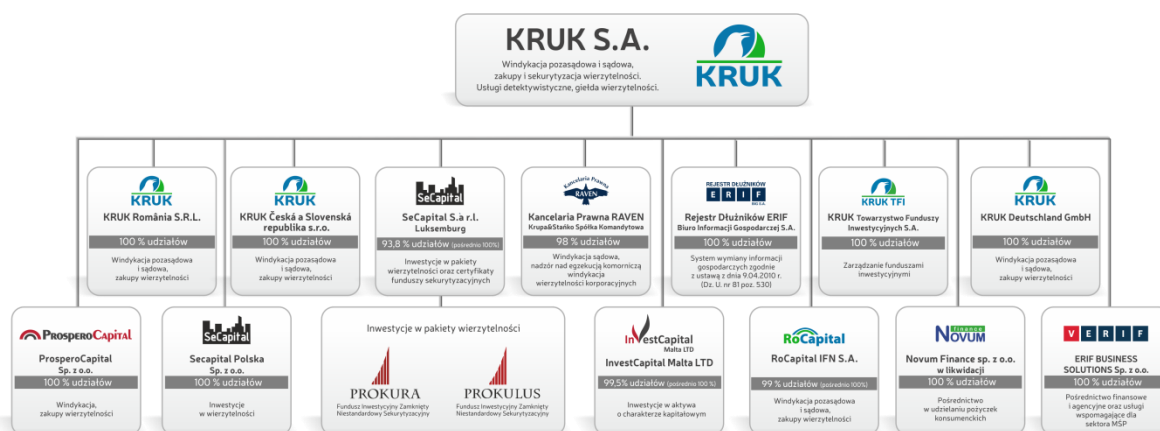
KRUK S.A.

Windykacja pozasądowa i sądowa, zakupy i sekurytyzacja wierzytelności. Usługi detektywistyczne, giełda wierzytelności.

KRUK

KRUK

KRUK România S.R.L.

100 % udziałów

Windykacja pozasądowa i sądowa, zakupy wierzytelności

KRUK

KRUK Česká a Slovenská republika s.r.o.

100 % udziałów

Windykacja pozasądowa i sądowa, zakupy wierzytelności

SeCapital

SeCapital S.à r.l. Luksemburg

93,8 % udziałów (pośrednio 100%)

Inwestycje w pakiety wierzytelności oraz certyfikaty funduszy sekurytyzacyjnych

Kancelaria Prawna RAVEN

Kancelaria Prawna RAVEN Krupa&Stańko Spółka Komandytowa

98 % udziałów

Windykacja sądowa, nadzór nad egzekucją komorniczą windykacja wierzytelności korporacyjnych

REJESTR DŁUŻNIKÓW ERIF BIG S.A.

Rejestr Dłużników ERIF Biuro Informacji Gospodarczej S.A.

100 % udziałów

System wymiany informacji gospodarczych zgodnie z ustawą z dnia 9.04.2010 r. (Dz. U. nr 81 poz. 530)

KRUK TFI

KRUK Towarzystwo Funduszy Inwestycyjnych S.A.

100 % udziałów

Zarządzanie funduszami inwestycyjnymi

KRUK

KRUK Deutschland GmbH

100 % udziałów

Windykacja pozasądowa i sądowa, zakupy wierzytelności

ProsperoCapital

ProsperoCapital Sp. z o.o.

100 % udziałów

Windykacja, zakupy wierzytelności

SeCapital

Secapital Polska Sp. z o.o.

100 % udziałów

Inwestycje w wierzytelności

Inwestycje w pakiety wierzytelności

PROKURA Fundusz Inwestycyjny Zamknięty Niestandardowy Sekurytyzacyjny

PROKULUS Fundusz Inwestycyjny Zamknięty Niestandardowy Sekurytyzacyjny

InvestCapital Malta LTD

InvestCapital Malta LTD

99,5% udziałów (pośrednio 100 %)

Inwestycje w aktywa o charakterze kapitałowym

RoCapital

RoCapital IFN S.A.

99 % udziałów (pośrednio 100%)

Windykacja pozasądowa i sądowa, zakupy wierzytelności

NOVUM finance

Novum Finance sp. z o.o. w likwidacji

100 % udziałów

Pośrednictwo w udzielaniu pożyczek konsumenckich

VERIF

ERIF BUSINESS SOLUTIONS Sp. z o.o.

100 % udziałów

Pośrednictwo finansowe i agencyjne oraz usługi wspomagające dla sektora MSP